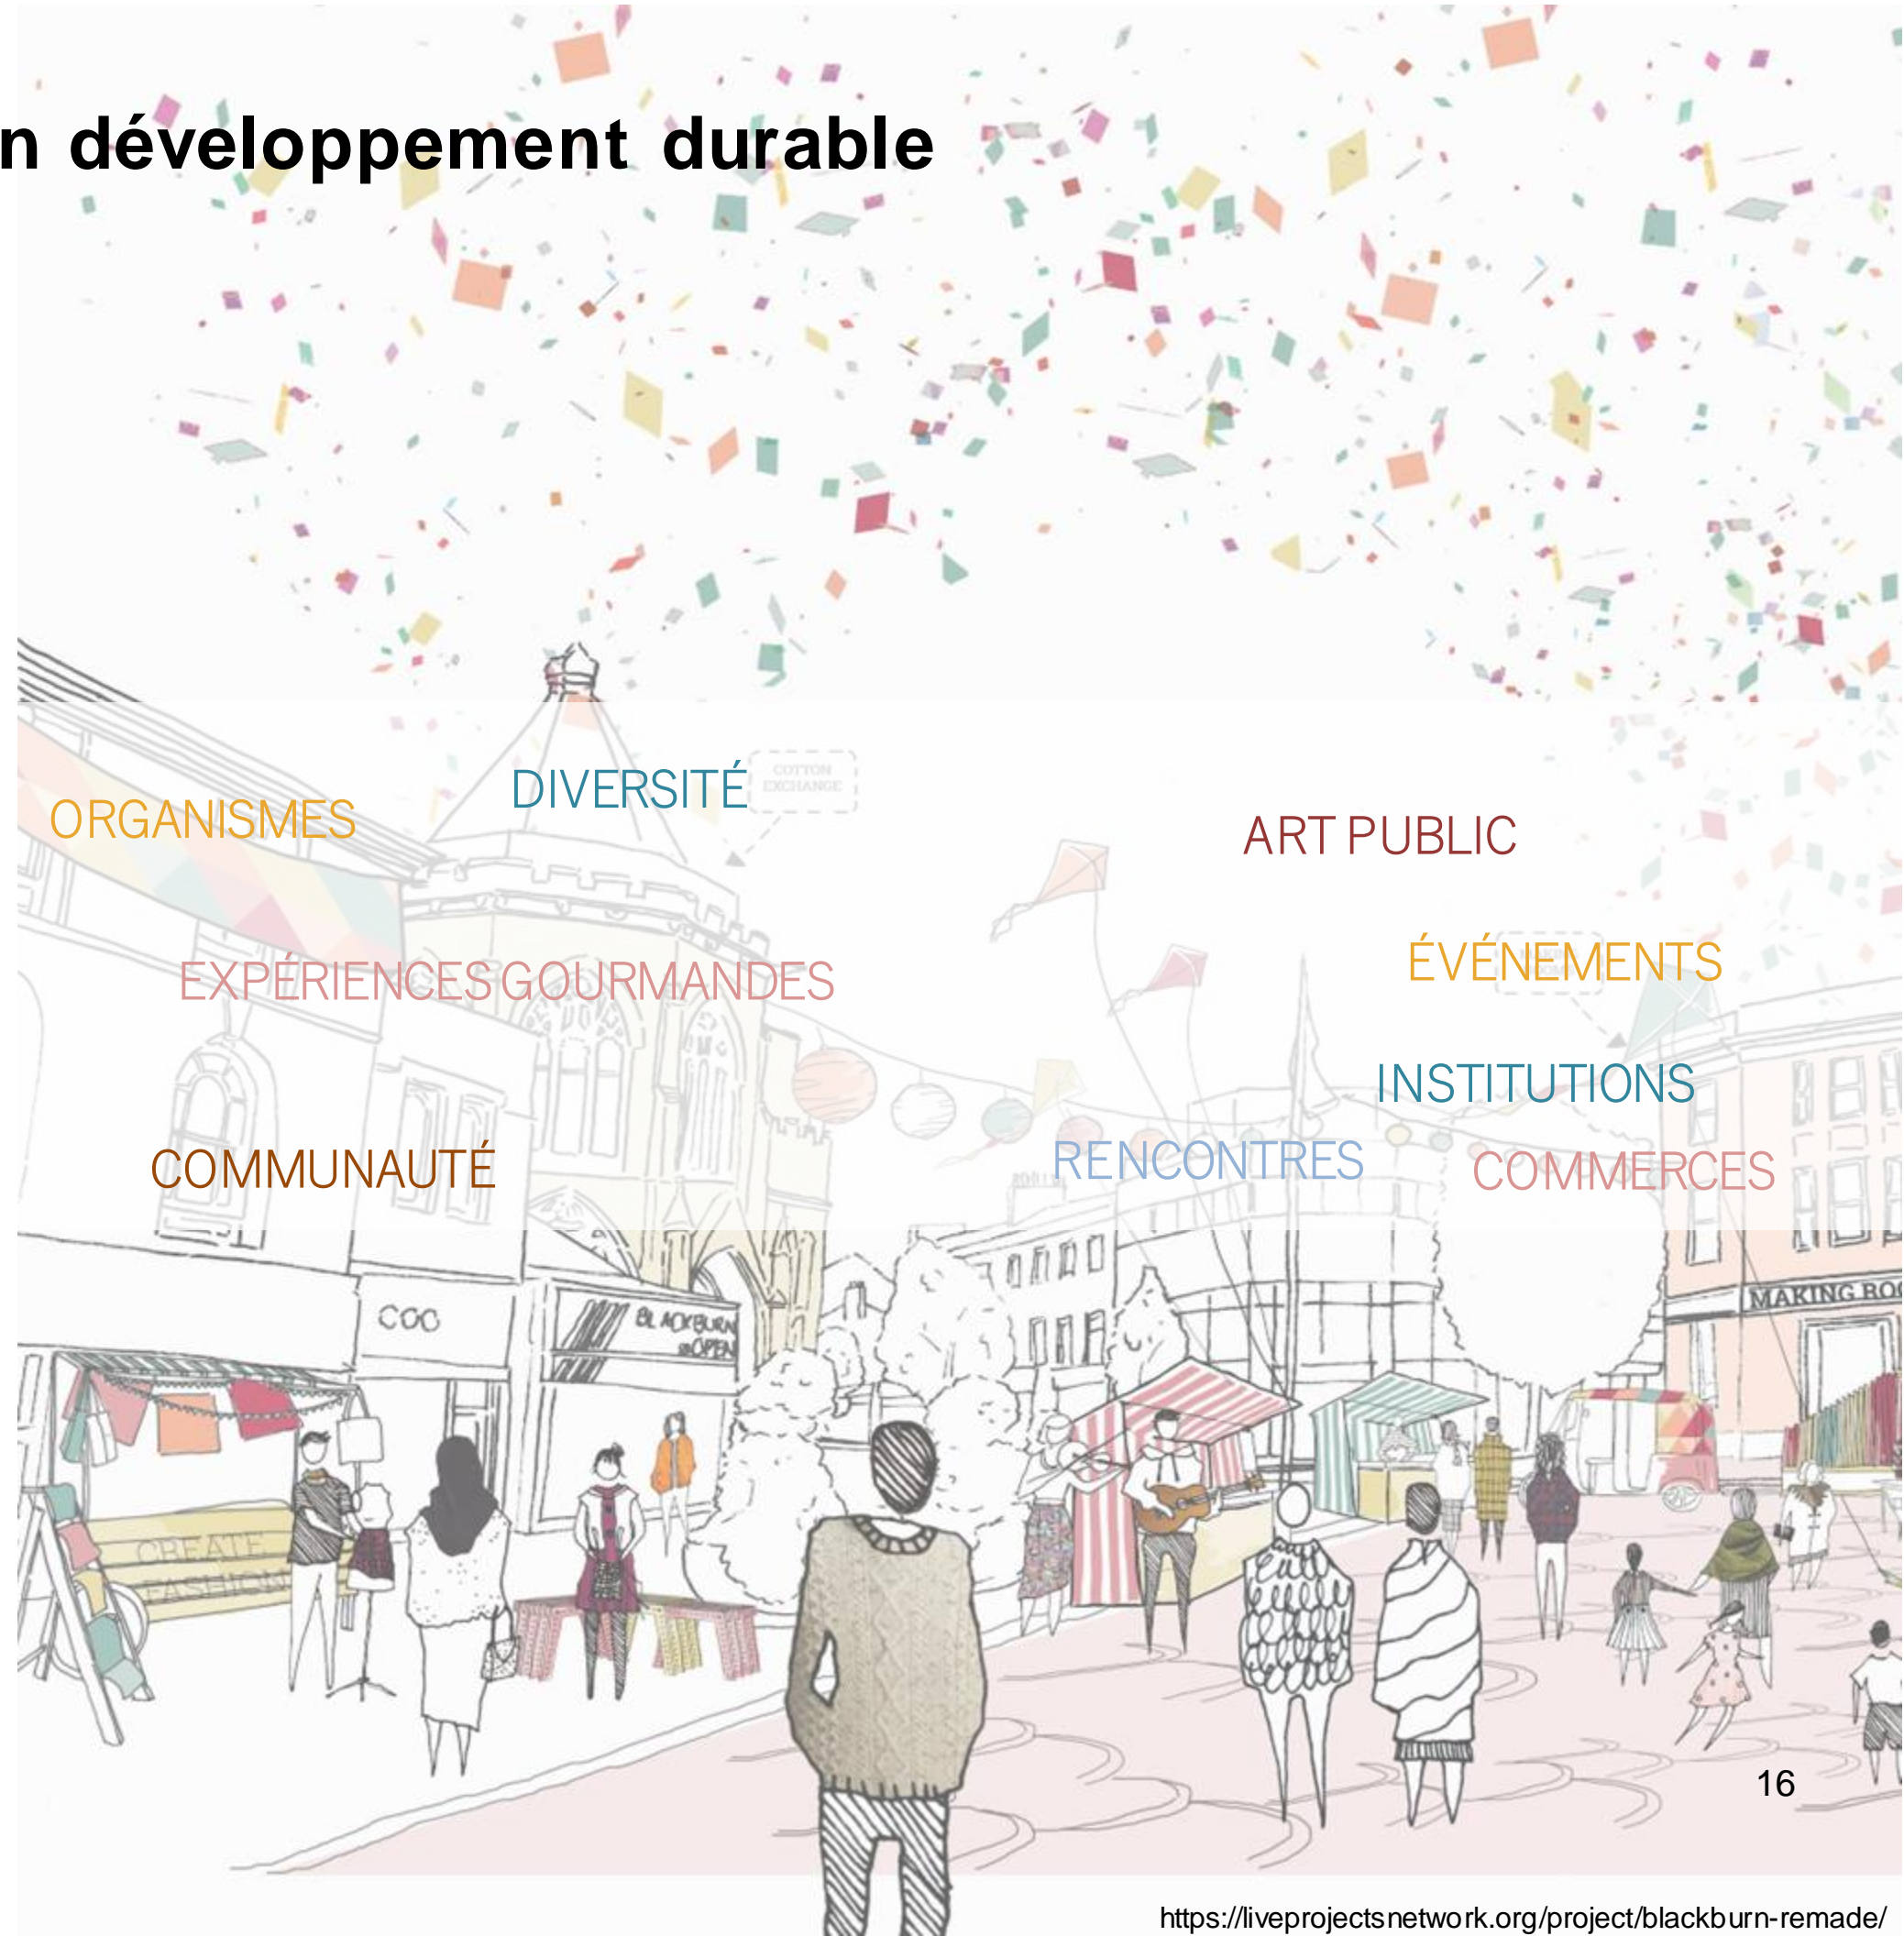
n développement durable

ORGANISMES

DIVERSITÉ

COTTON EXCHANGE

ART PUBLIC

EXPÉRIENCES GOURMANDES

ÉVÉNEMENTS

INSTITUTIONS

COMMUNAUTÉ

RENCONTRES

COMMERCES

COC

BLACKBURN OPEN

MAKING ROO

CREATE FASHION

16

https://liveprojectsnetwork.org/project/blackburn-remade/